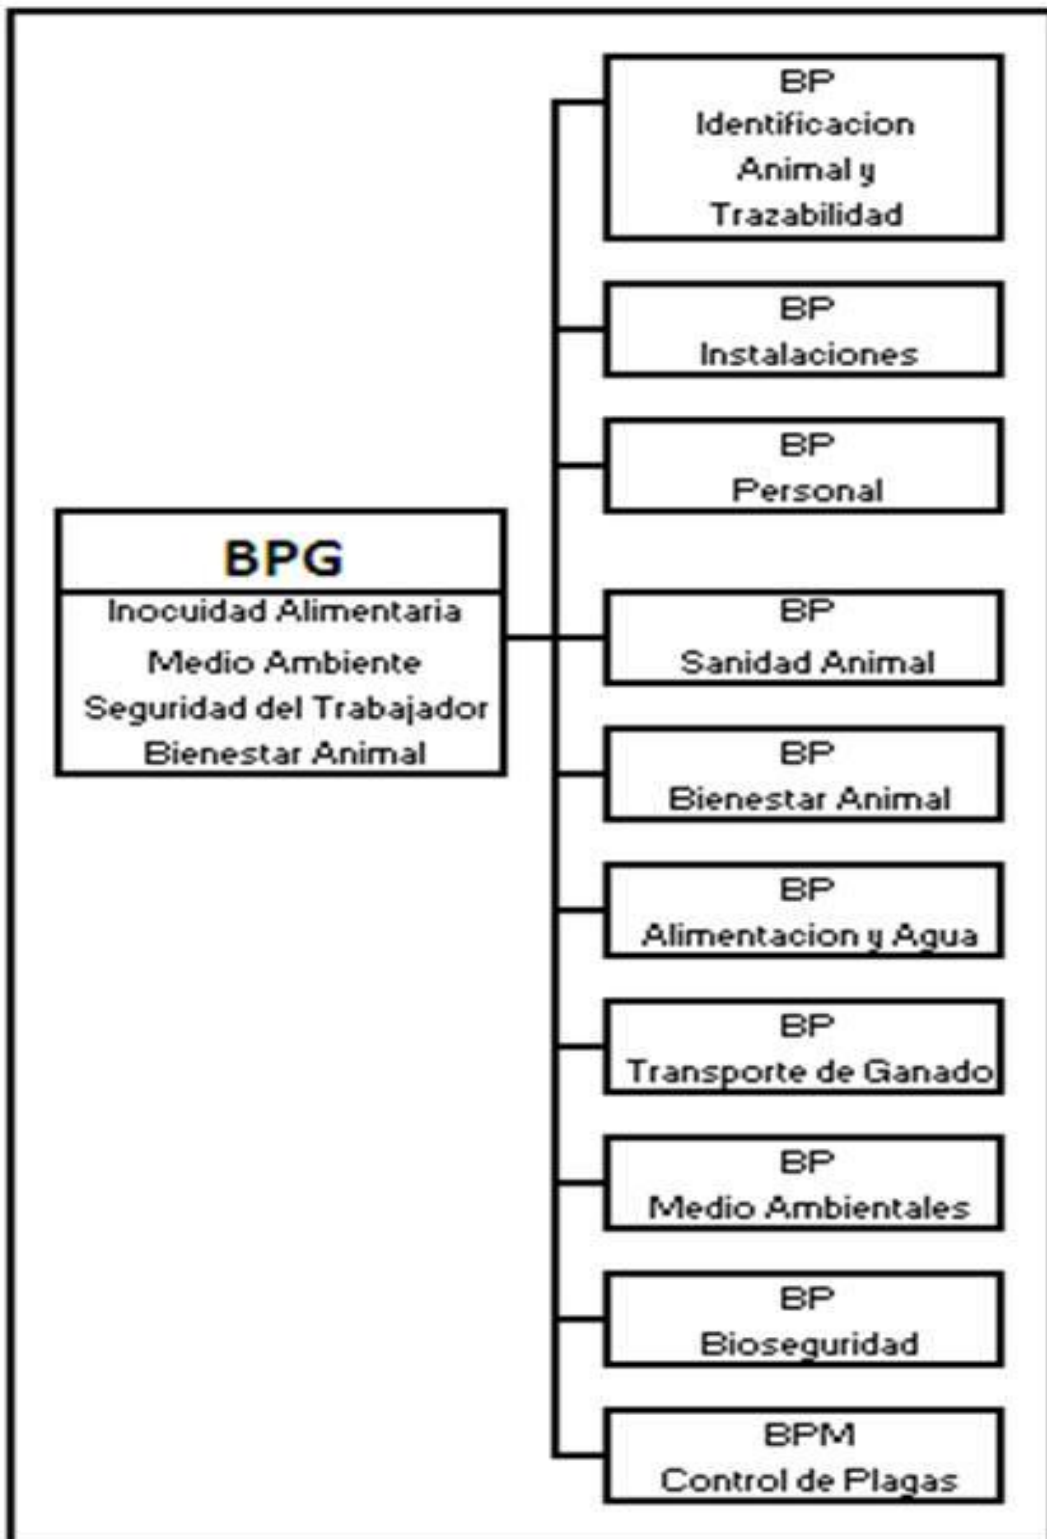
BPG
Inocuidad Alimentaria
Medio Ambiente
Seguridad del Trabajador
Bienestar Animal

BP
Identificacion
Animal y
Trazabilidad

BP
Instalaciones

BP
Personal

BP
Sanidad Animal

BP
Bienestar Animal

BP
Alimentacion y Agua

BP
Transporte de Ganado

BP
Medio Ambientales

BP
Bioseguridad

BPM
Control de Plagas